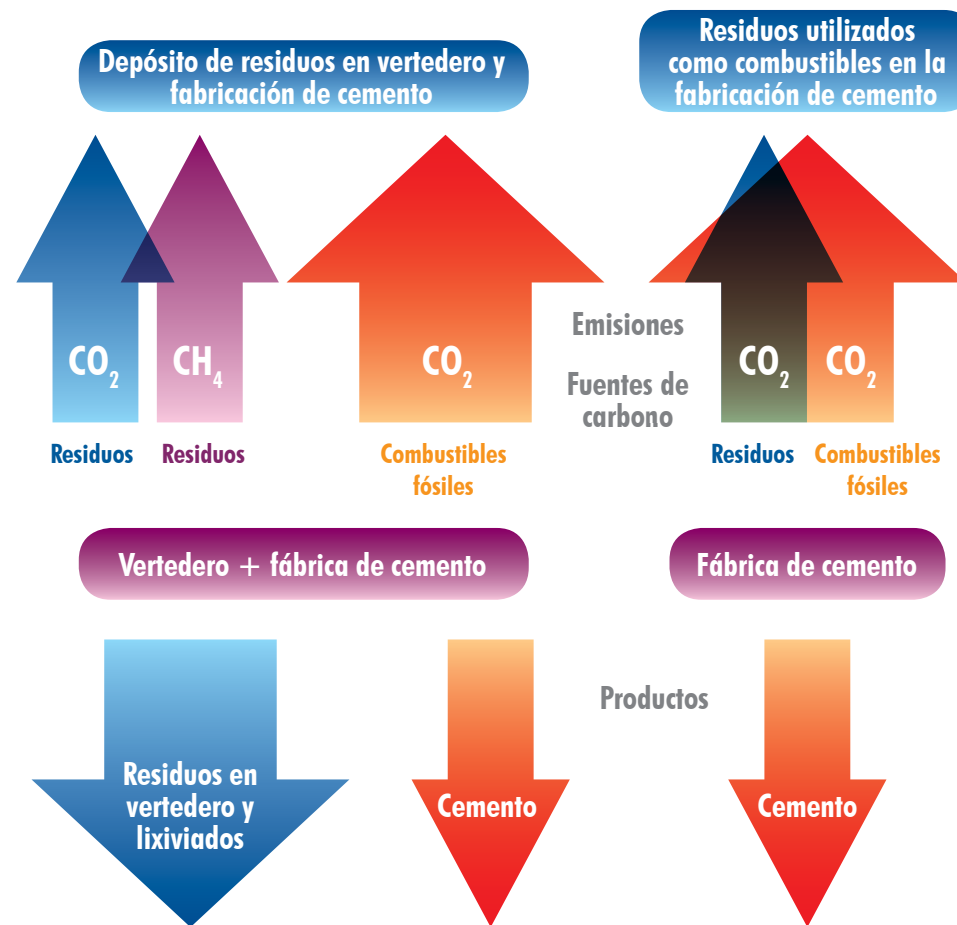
Depósito de residuos en vertedero y fabricación de cemento

Residuos utilizados como combustibles en la fabricación de cemento

$CO_2$

$CH_4$

$CO_2$

Emisiones

Fuentes de carbono

$CO_2$

$CO_2$

Residuos

Residuos

Combustibles fósiles

Residuos

Combustibles fósiles

Vertedero + fábrica de cemento

Fábrica de cemento

Productos

Residuos en vertedero y lixiviados

Cemento

Cemento